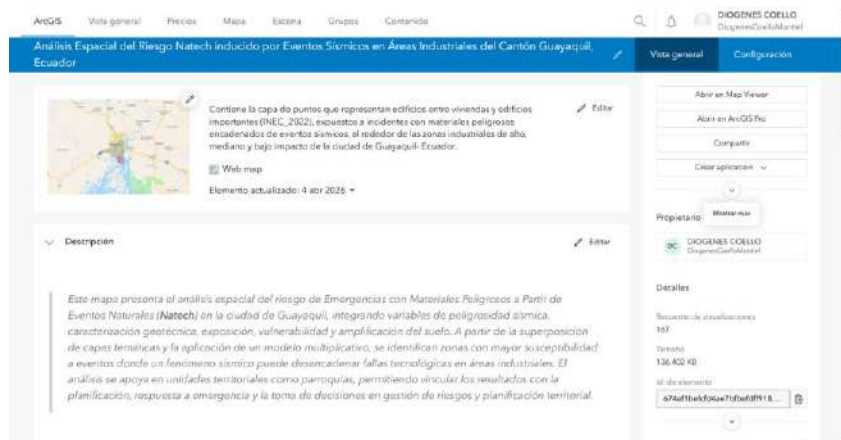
ArcGIS Vista general Precios Mapa Escena Grupos Contenido

DIOGENES COELLO
DiogenesCoelloMontiel

Análisis Espacial del Riesgo Natech inducido por Eventos Sísmicos en Áreas Industriales del Cantón Guayaquil, Ecuador

Vista general Configuración

Contiene la capa de puntos que representan edificios entre viviendas y edificios importantes (INEC, 2022), expuestos a incidentes con materiales peligrosos encadenados de eventos sísmicos; al rededor de las zonas industriales de alto, mediano y bajo impacto de la ciudad de Guayaquil- Ecuador.

Editar

Web map

Elemento actualizado: 4 abr 2026

Abrir en Map Viewer

Abrir en ArcGIS Pro

Compartir

Crear aplicación

Propietario Mostrar más

DC DIOGENES COELLO
DiogenesCoelloMontiel

Descripción

Editar

Este mapa presenta el análisis espacial del riesgo de Emergencias con Materiales Peligrosos a Partir de Eventos Naturales (Natech) en la ciudad de Guayaquil, integrando variables de peligrosidad sísmica, caracterización geotécnica, exposición, vulnerabilidad y amplificación del suelo. A partir de la superposición de capas temáticas y la aplicación de un modelo multiplicativo, se identifican zonas con mayor susceptibilidad a eventos donde un fenómeno sísmico puede desencadenar fallas tecnológicas en áreas industriales. El análisis se apoya en unidades territoriales como parroquias, permitiendo vincular los resultados con la planificación, respuesta a emergencia y la toma de decisiones en gestión de riesgos y planificación territorial.

Detalles

Recuento de visualizaciones
167

Tamaño
136.402 KB

Id. de elemento
674af1beb fc94ae7bfbefdf918...